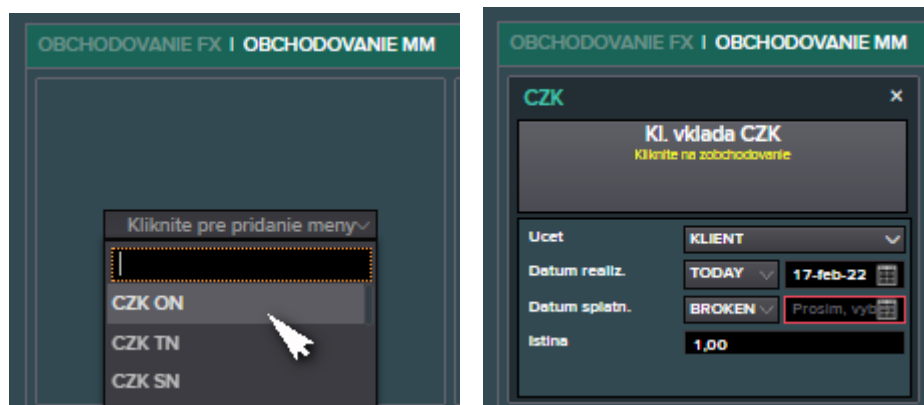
OBCHODOVANIE FX | OBCHODOVANIE MM

Kliknite pre pridanie meny

CZK ON

CZK TN

CZK SN

OBCHODOVANIE FX | OBCHODOVANIE MM

CZK

×

Kl. vklada CZK

Kliknite na zobchodovanie

Ucet

KLIENT

Datum realiz.

TODAY

17-feb-22

Datum splatn.

BROKEN

Prosim, vyb

Istina

1,00